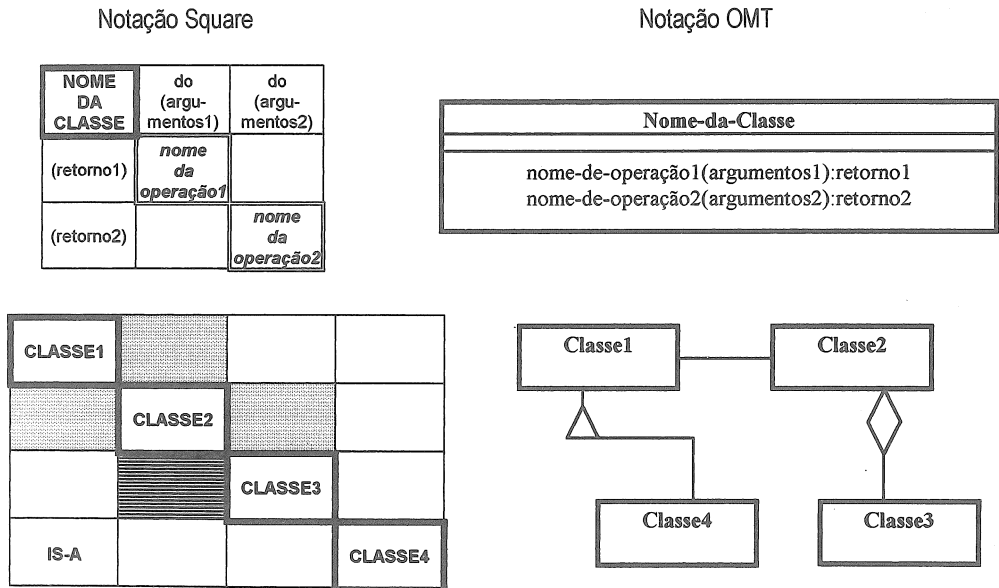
Notação Square

Notação OMT

| NOME DA CLASSE | do (argumentos1) | do (argumentos2) |
|---|---|---|
| (retorno1) | *nome da operação1* | |
| (retorno2) | | *nome da operação2* |

Nome-da-Classe

nome-de-operação1(argumentos1):retorno1
nome-de-operação2(argumentos2):retorno2

| CLASSE1 | | | |
|---|---|---|---|
| | CLASSE2 | | |
| | | CLASSE3 | |
| IS-A | | | CLASSE4 |

Classe1

Classe2

Classe4

Classe3